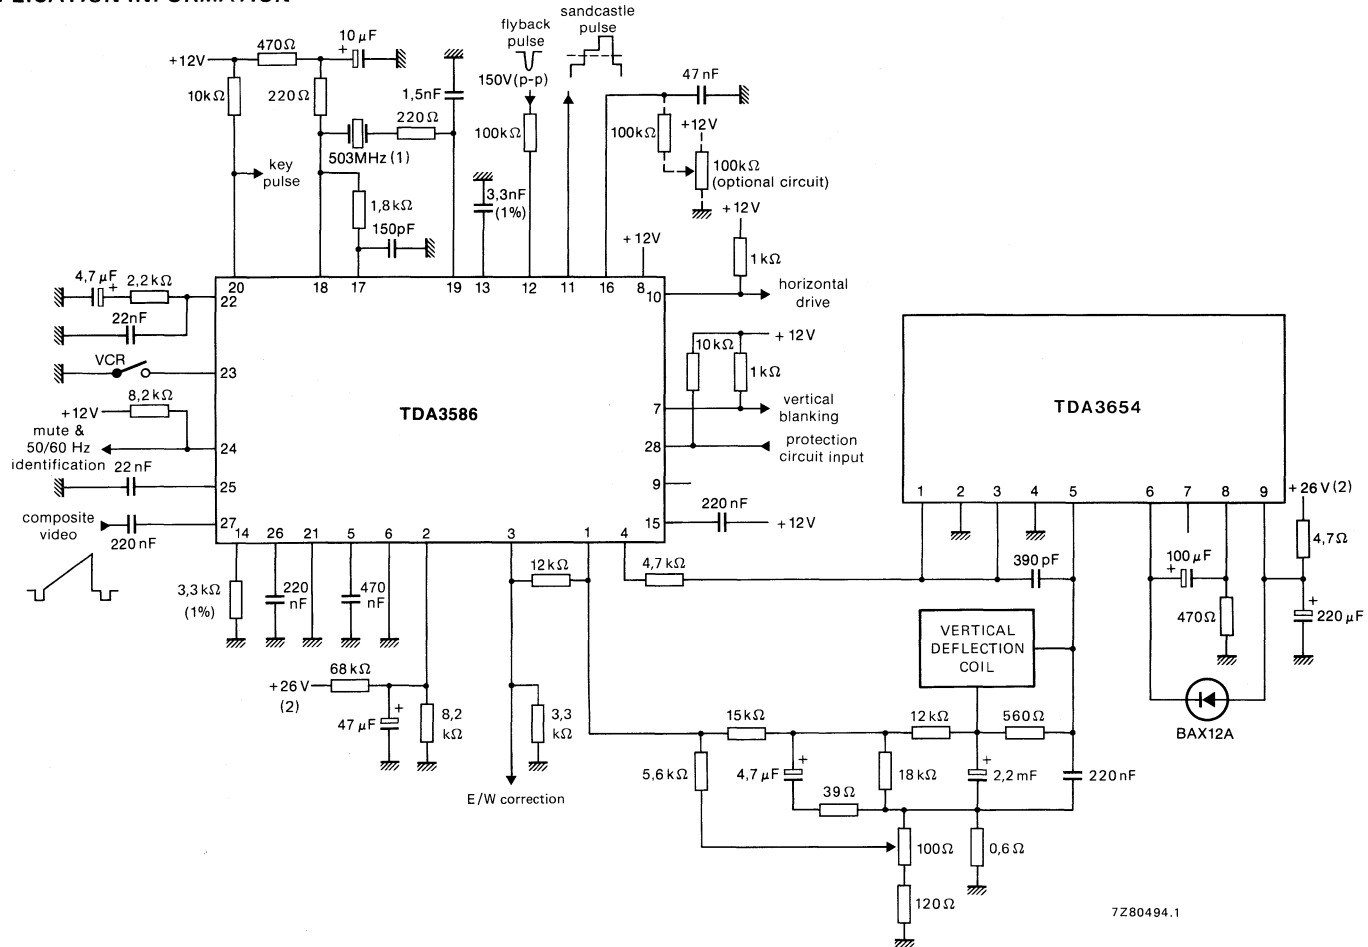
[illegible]

+12V
470Ω
10 μF
10kΩ
220Ω
1,5nF
flyback pulse
150V(p-p)
sandcastle pulse
47 nF
220Ω
503MHz (1)
100kΩ
100kΩ
+12V
100kΩ (optional circuit)
key pulse
1,8 kΩ
150pF
3,3nF (1%)
+12V
+12V
1 kΩ
4,7 μF
2,2 kΩ
22nF
VCR
+12V
8,2 kΩ
mute & 50/60 Hz identification
22 nF
composite video
220 nF
20
18
17
19
13
12
11
16
8
10
22
23
24
25
27
14
26
21
5
6
2
3
1
4
7
28
9
15
TDA3586
horizontal drive
10kΩ
1 kΩ
+ 12 V
vertical blanking
protection circuit input
220 nF
+ 12 V
TDA3654
1
2
3
4
5
6
7
8
9
+ 26 V (2)
4,7Ω
100 μF
470Ω
220 μF
390 pF
VERTICAL DEFLECTION COIL
BAX12A
3,3 kΩ (1%)
220 nF
470 nF
12 kΩ
4,7 kΩ
+26 V
(2)
68 kΩ
47 μF
8,2 kΩ
3,3 kΩ
E/W correction
15 kΩ
12 kΩ
560Ω
5,6 kΩ
4,7 μF
18 kΩ
2,2 mF
220 nF
39Ω
100Ω
0,6Ω
120Ω
7Z80494.1